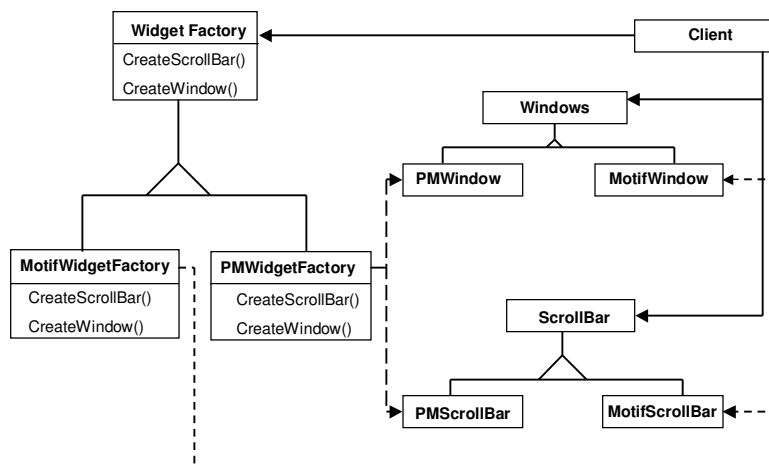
Widget Factory
CreateScrollBar()
CreateWindow()

Client

Windows

PMWindow

MotifWindow

MotifWidgetFactory
CreateScrollBar()
CreateWindow()

PMWidgetFactory
CreateScrollBar()
CreateWindow()

ScrollBar

PMScrollBar

MotifScrollBar